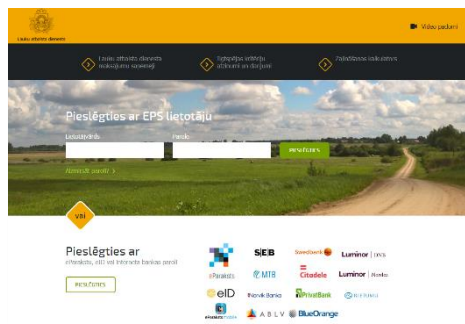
Lauku atbalsta dienests

Video padomi

Lauku atbalsta dienesta maksājumu saņemšāi

Subsīdijas lēmuma atbilstīb un derīgumu

Palīdzības kalkulators

Pieslēgties ar EPS lietotāju

Lietotājvārds

Parole

PIESLĒGTIES

Aizmirsāt paroli? >

VAI

Pieslēgties ar

eParaksts, eID vai internete bankas paroli

PIESLĒGTIES

eParaksts

SEB

Swedbank

Luminor | DNB

MTB

Citadele

Luminor | Nordea

eID

Norvik Banka

PrivatBank

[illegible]

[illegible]

ABLV

BlueOrange